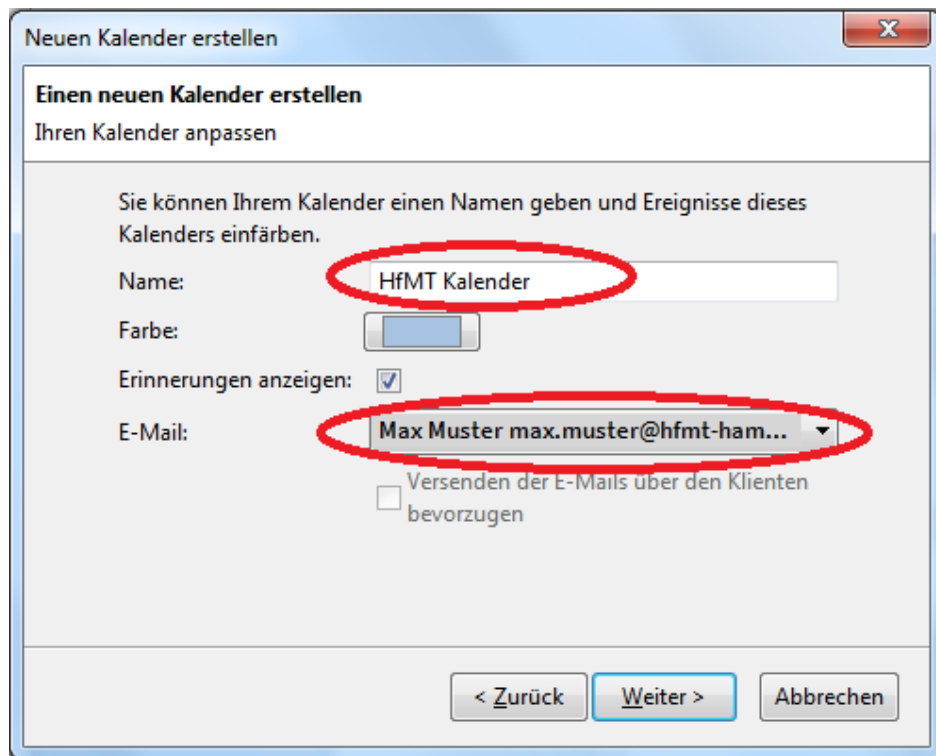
Neuen Kalender erstellen

Einen neuen Kalender erstellen
Ihren Kalender anpassen

Sie können Ihrem Kalender einen Namen geben und Ereignisse dieses Kalenders einfärben.

Name: HfMT Kalender

Farbe:

Erinnerungen anzeigen: ☑

E-Mail: Max Muster max.muster@hfmt-ham...

Versenden der E-Mails über den Klienten bevorzugen

< Zurück | Weiter > | Abbrechen